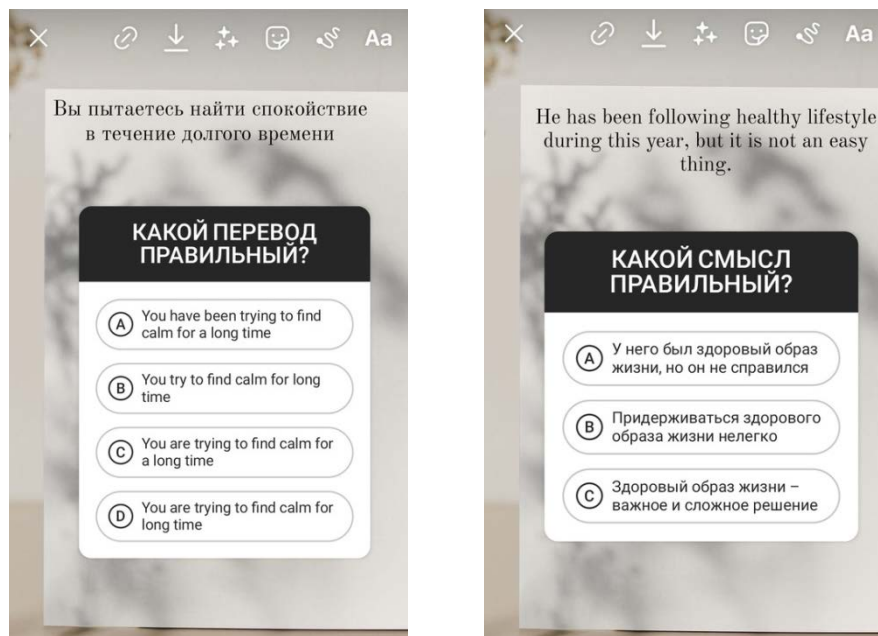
Aa

Вы пытаетесь найти спокойствие в течение долгого времени

КАКОЙ ПЕРЕВОД ПРАВИЛЬНЫЙ?

A You have been trying to find calm for a long time

B You try to find calm for long time

C You are trying to find calm for a long time

D You are trying to find calm for long time

Aa

He has been following healthy lifestyle during this year, but it is not an easy thing.

КАКОЙ СМЫСЛ ПРАВИЛЬНЫЙ?

A У него был здоровый образ жизни, но он не справился

B Придерживаться здорового образа жизни нелегко

C Здоровый образ жизни – важное и сложное решение